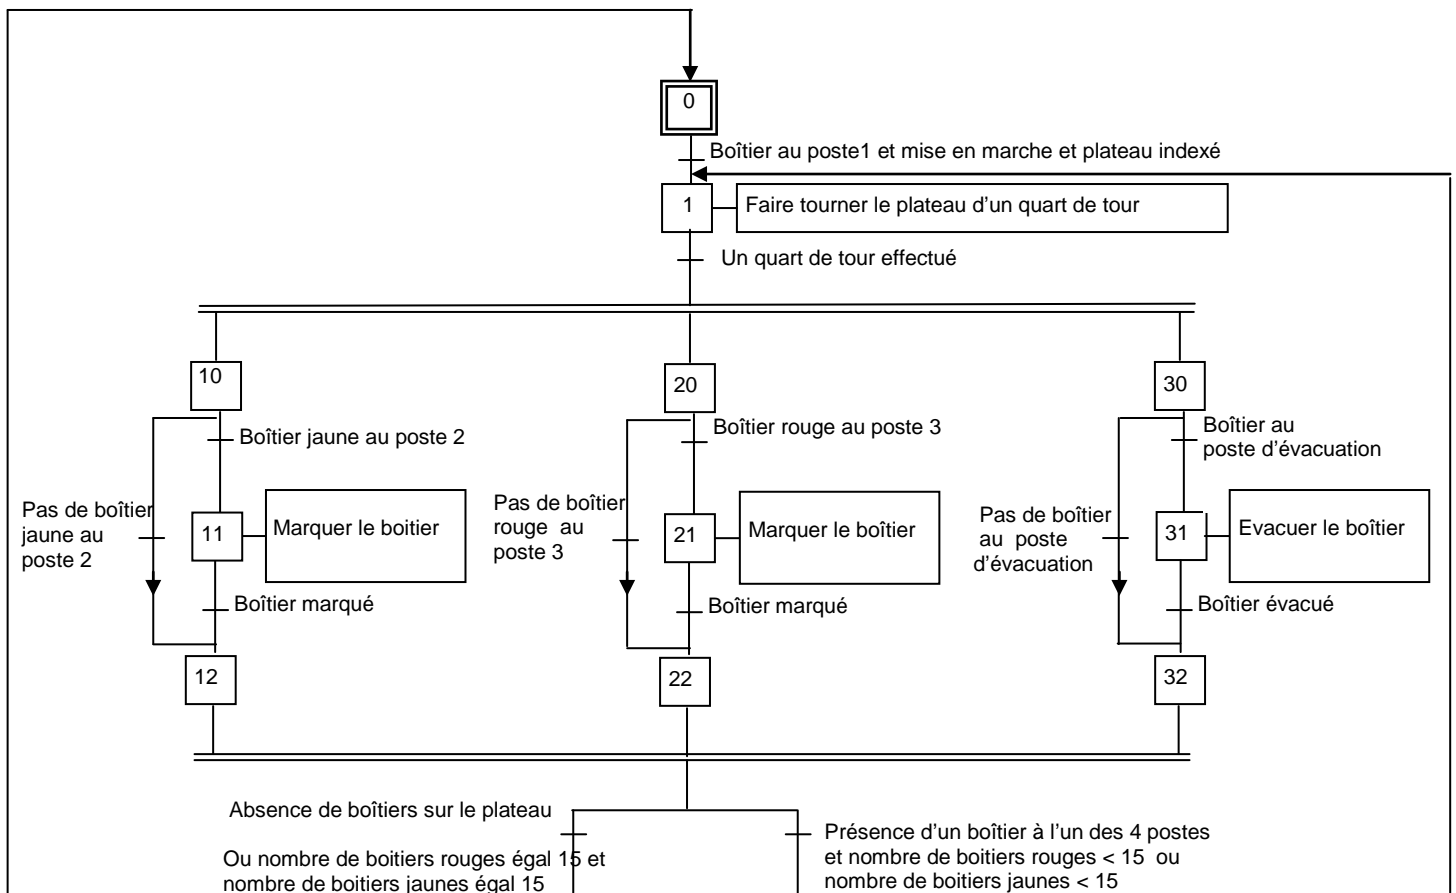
0

Boîtier au poste1 et mise en marche et plateau indexé

1

Faire tourner le plateau d'un quart de tour

Un quart de tour effectué

10

Boîtier jaune au poste 2

Pas de boîtier jaune au poste 2

11

Marquer le boitier

Boîtier marqué

12

20

Boîtier rouge au poste 3

Pas de boîtier rouge au poste 3

21

Marquer le boîtier

Boîtier marqué

22

30

Boîtier au poste d'évacuation

Pas de boîtier au poste d'évacuation

31

Evacuer le boîtier

Boîtier évacué

32

Absence de boîtiers sur le plateau

Ou nombre de boitiers rouges égal 15 et nombre de boitiers jaunes égal 15

Présence d'un boîtier à l'un des 4 postes et nombre de boitiers rouges < 15 ou nombre de boitiers jaunes < 15